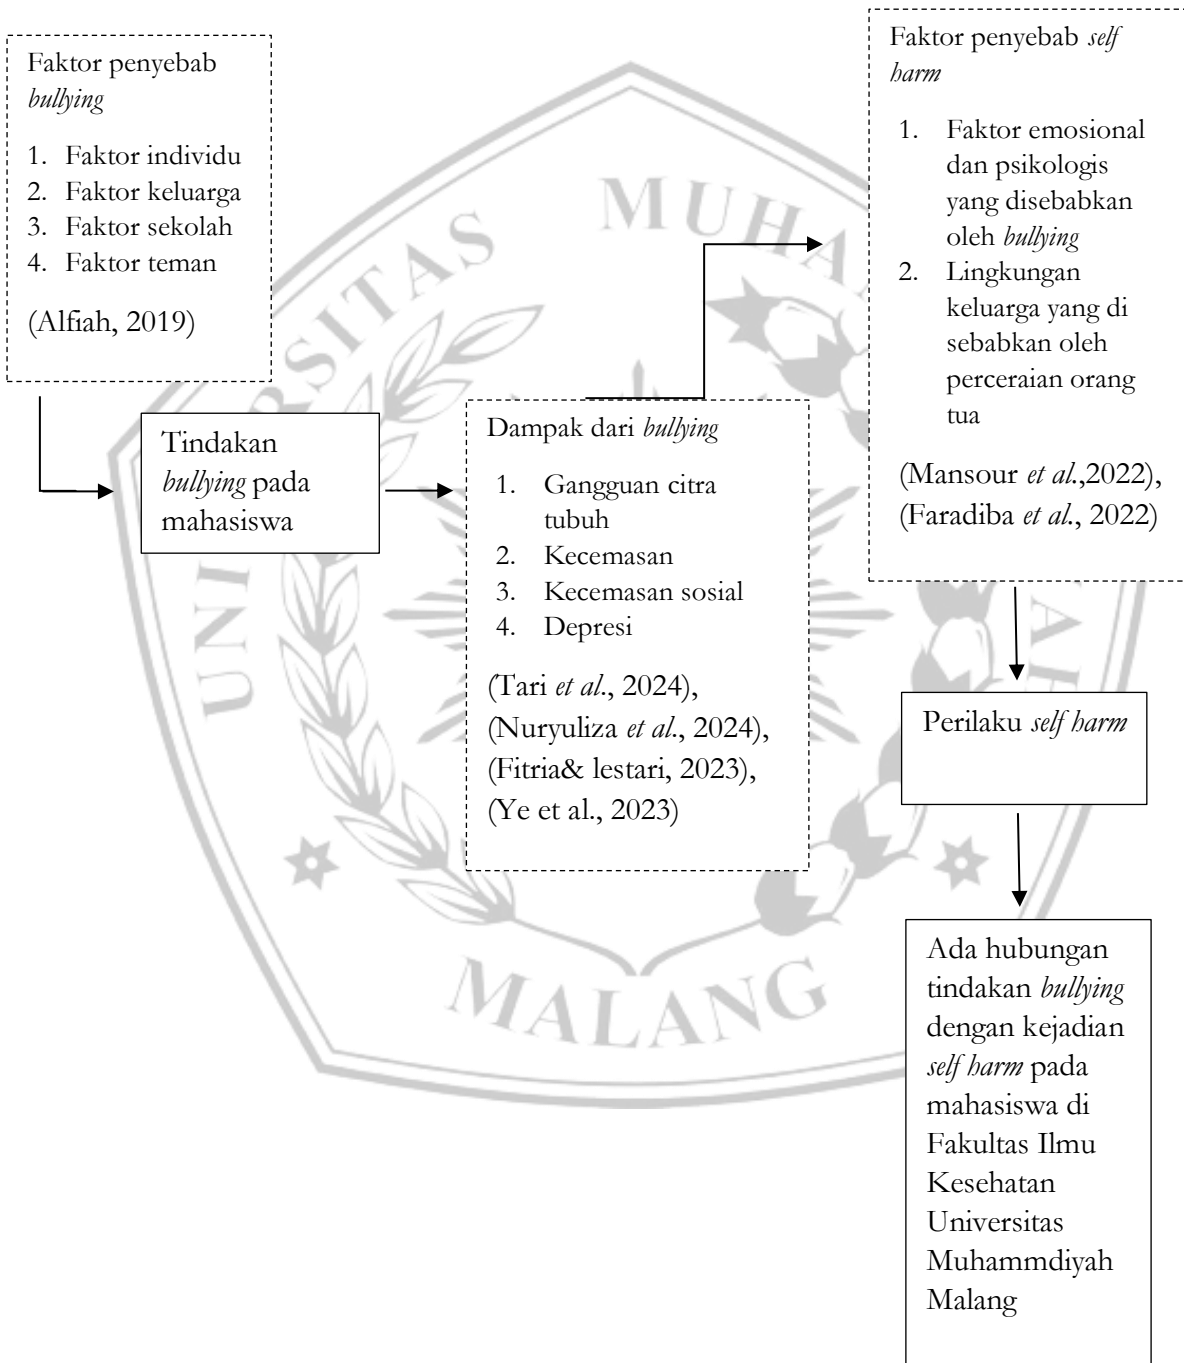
Faktor penyebab *bullying*

1. Faktor individu
2. Faktor keluarga
3. Faktor sekolah
4. Faktor teman

(Alfiah, 2019)

Tindakan *bullying* pada mahasiswa

Dampak dari *bullying*

1. Gangguan citra tubuh
2. Kecemasan
3. Kecemasan sosial
4. Depresi

(Tari *et al*., 2024), (Nuryuliza *et al*., 2024), (Fitria& lestari, 2023), (Ye et al., 2023)

Faktor penyebab *self harm*

1. Faktor emosional dan psikologis yang disebabkan oleh *bullying*
2. Lingkungan keluarga yang di sebabkan oleh perceraian orang tua

(Mansour *et al*.,2022), (Faradiba *et al*., 2022)

Perilaku *self harm*

Ada hubungan tindakan *bullying* dengan kejadian *self harm* pada mahasiswa di Fakultas Ilmu Kesehatan Universitas Muhammdiyah Malang

MUHAMMADIYAH UNIVERSITAS MALANG